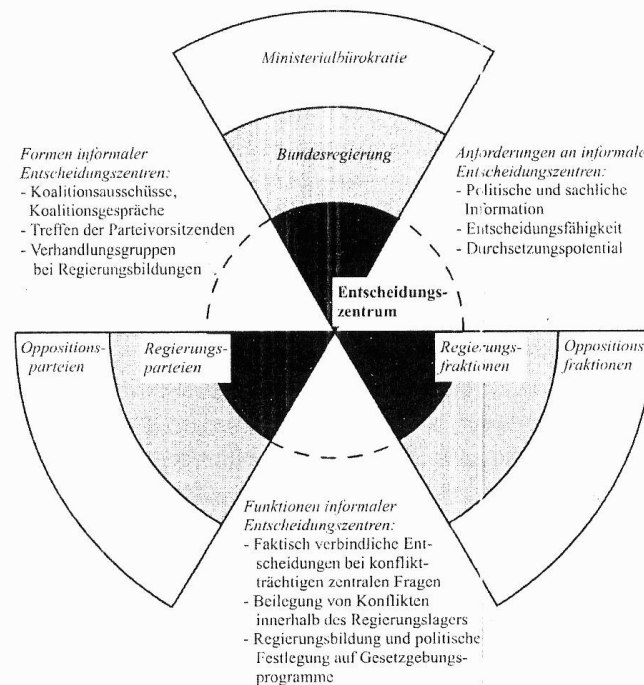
Ministerialbürokratie

Bundesregierung

Formen informaler Entscheidungszentren:
- Koalitionsausschüsse, Koalitionsgespräche
- Treffen der Parteivorsitzenden
- Verhandlungsgruppen bei Regierungsbildungen

Anforderungen an informale Entscheidungszentren:
- Politische und sachliche Information
- Entscheidungsfähigkeit
- Durchsetzungspotential

Entscheidungszentrum

Oppositionsparteien

Regierungsparteien

Regierungsfraktionen

Oppositionsfraktionen

Funktionen informaler Entscheidungszentren:
- Faktisch verbindliche Entscheidungen bei konfliktträchtigen zentralen Fragen
- Beilegung von Konflikten innerhalb des Regierungslagers
- Regierungsbildung und politische Festlegung auf Gesetzgebungsprogramme